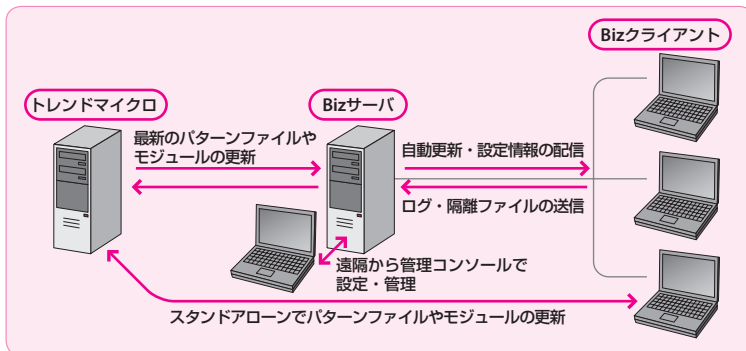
Bizクライアント

トレンドマイクロ

Bizサーバ

最新のパターンファイルやモジュールの更新

自動更新・設定情報の配信

ログ・隔離ファイルの送信

遠隔から管理コンソールで設定・管理

スタンドアローンでパターンファイルやモジュールの更新